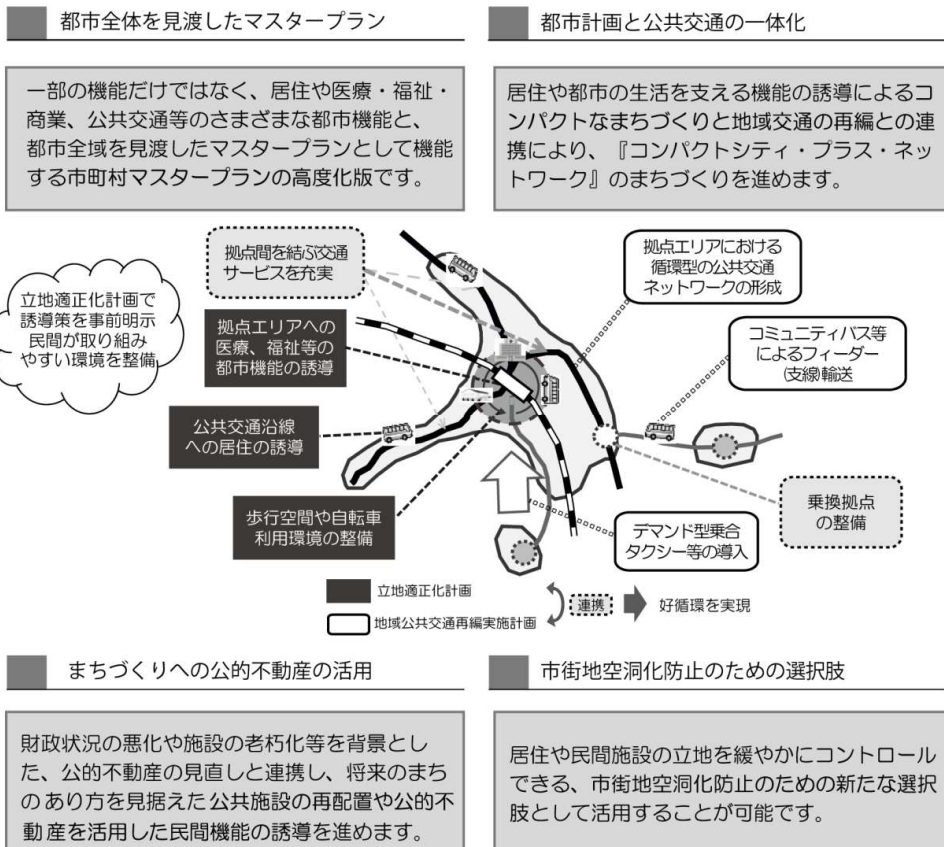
都市全体を見渡したマスタープラン

一部の機能だけではなく、居住や医療・福祉・商業、公共交通等のさまざまな都市機能と、都市全域を見渡したマスタープランとして機能する市町村マスタープランの高度化版です。

都市計画と公共交通の一体化

居住や都市の生活を支える機能の誘導によるコンパクトなまちづくりと地域交通の再編との連携により、『コンパクトシティ・プラス・ネットワーク』のまちづくりを進めます。

立地適正化計画で誘導策を事前明示 民間が取り組みやすい環境を整備

拠点間を結ぶ交通サービスを充実

拠点エリアへの医療、福祉等の都市機能の誘導

公共交通沿線への居住の誘導

歩行空間や自転車利用環境の整備

拠点エリアにおける循環型の公共交通ネットワークの形成

コミュニティバス等によるフィーダー(支線)輸送

乗換拠点の整備

デマンド型乗合タクシー等の導入

立地適正化計画

地域公共交通再編実施計画

連携

好循環を実現

まちづくりへの公的不動産の活用

財政状況の悪化や施設の老朽化等を背景とした、公的不動産の見直しと連携し、将来のまちのあり方を見据えた公共施設の再配置や公的不動産を活用した民間機能の誘導を進めます。

市街地空洞化防止のための選択肢

居住や民間施設の立地を緩やかにコントロールできる、市街地空洞化防止のための新たな選択肢として活用することが可能です。